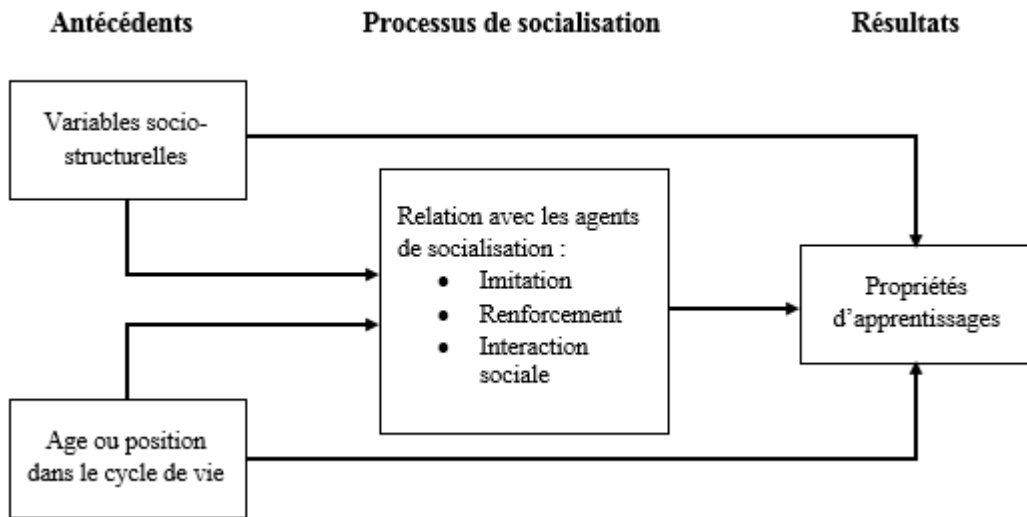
Antécédents

Processus de socialisation

Résultats

Variables socio-structurelles

Relation avec les agents de socialisation :
- Imitation
- Renforcement
- Interaction sociale

Propriétés d'apprentissages

Age ou position dans le cycle de vie